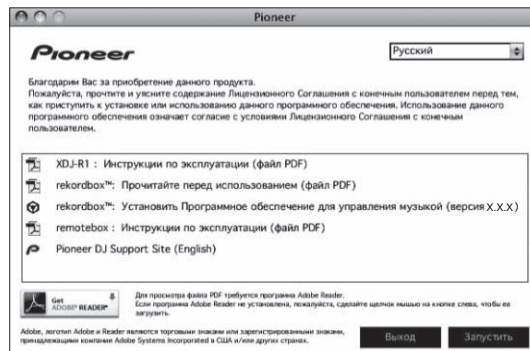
Pioneer

Pioneer

Русский

Благодарим Вас за приобретение данного продукта.
Пожалуйста, прочтите и уясните содержание Лицензионного Соглашения с конечным пользователем перед тем, как приступить к установке или использованию данного программного обеспечения. Использование данного программного обеспечения означает согласие с условиями Лицензионного Соглашения с конечным пользователем.

XDJ-R1 : Инструкции по эксплуатации (файл PDF)

rekordbox™: Прочитайте перед использованием (файл PDF)

rekordbox™: Установить Программное обеспечение для управления музыкой (версия X.X.X)

remotebox : Инструкции по эксплуатации (файл PDF)

Pioneer DJ Support Site (English)

Get ADOBE® READER®

Для просмотра файла PDF требуется программа Adobe Reader.
Если программа Adobe Reader не установлена, пожалуйста, сделайте щелчок мышью на кнопке слева, чтобы ее загрузить.

Adobe, логотип Adobe и Reader являются торговыми знаками или зарегистрированными знаками, принадлежащими компании Adobe Systems Incorporated в США и/или других странах.

Выход

Запустить